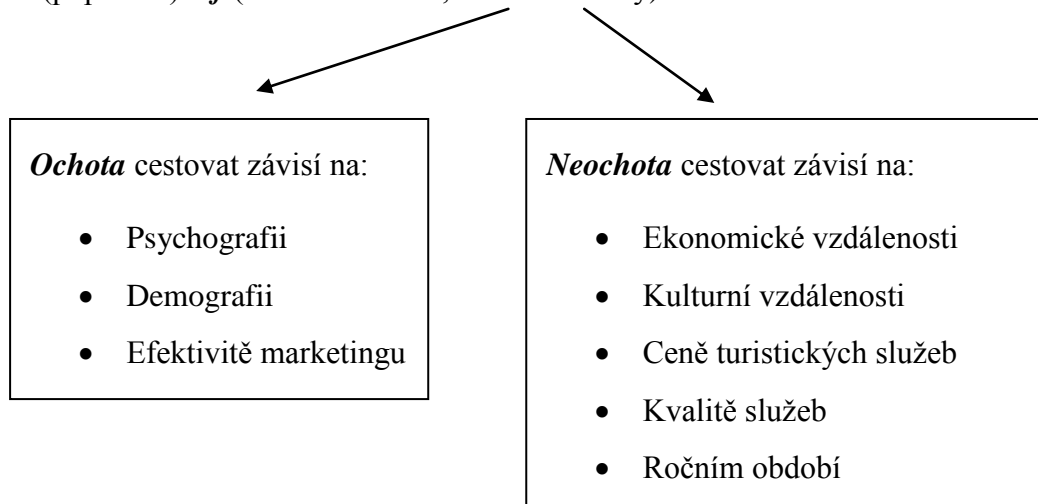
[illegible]

*Ochota* cestovat závisí na:

- Psychografii
- Demografii
- Efektivitě marketingu

*Neochota* cestovat závisí na:

- Ekonomické vzdálenosti
- Kulturní vzdálenosti
- Ceně turistických služeb
- Kvalitě služeb
- Ročním období